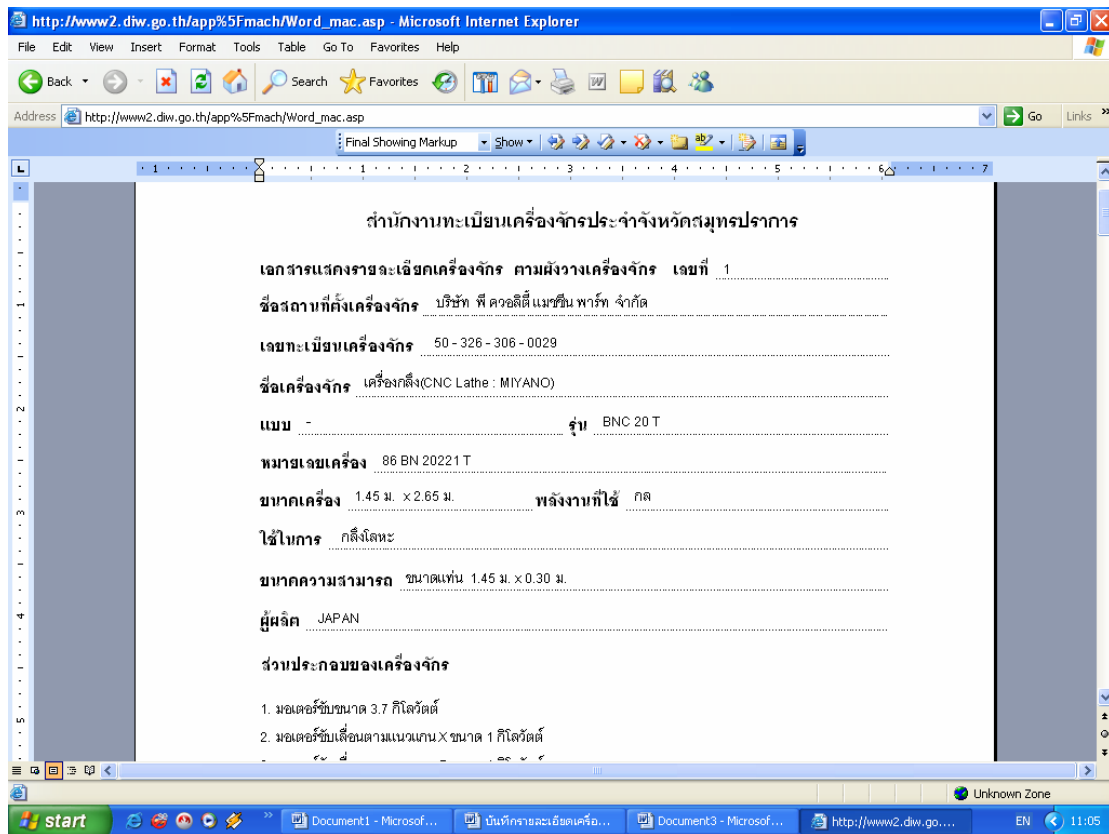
http://www2.diw.go.th/app%5Fmach/Word_mac.asp - Microsoft Internet Explorer

File Edit View Insert Format Tools Table Go To Favorites Help

Back Search Favorites

Address http://www2.diw.go.th/app%5Fmach/Word_mac.asp Go Links

Final Showing Markup Show

สำนักงานทะเบียนเครื่องจักรประจำจังหวัดสมุทรปราการ

เอกสารแสดงรายละเอียดเครื่องจักร ตามผังวางเครื่องจักร เลขที่ 1

ชื่อสถานที่ตั้งเครื่องจักร บริษัท พี ควอลิตี้ แมชชีน พาร์ท จำกัด

เลขทะเบียนเครื่องจักร 50 - 326 - 306 - 0029

ชื่อเครื่องจักร เครื่องกลึง(CNC Lathe : MIYANO)

แบบ - รุ่น BNC 20 T

หมายเลขเครื่อง 86 BN 20221 T

ขนาดเครื่อง 1.45 ม. x 2.65 ม. พลังงานที่ใช้ กล

ใช้ในการ กลึงโลหะ

ขนาดความสามารถ ขนาดแท่น 1.45 ม. x 0.30 ม.

ผู้ผลิต JAPAN

ส่วนประกอบของเครื่องจักร

1. มอเตอร์ขับขนาด 3.7 กิโลวัตต์

2. มอเตอร์ขับเลื่อนตามแนวแกน X ขนาด 1 กิโลวัตต์

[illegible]

Unknown Zone

start Document1 - Microsof... บันทึกรายละเอียดเครื่อ... Document3 - Microsof... http://www2.diw.go.... EN 11:05